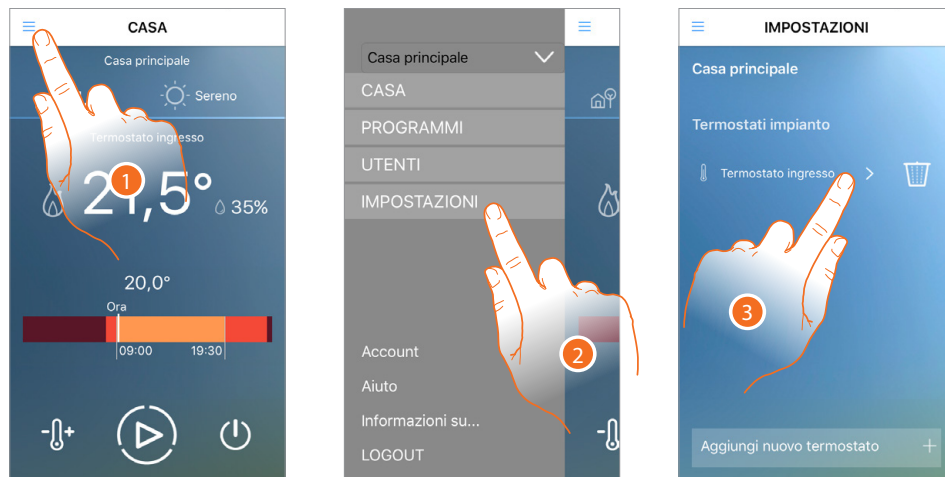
CASA

Casa principale

Sereno

Termostato ingresso

1

21,5°

35%

20,0°

Ora

09:00

19:30

Casa principale

CASA

PROGRAMMI

UTENTI

IMPOSTAZIONI

2

Account

Aiuto

Informazioni su...

LOGOUT

IMPOSTAZIONI

Casa principale

Termostati impianto

Termostato ingresso

3

Aggiungi nuovo termostato